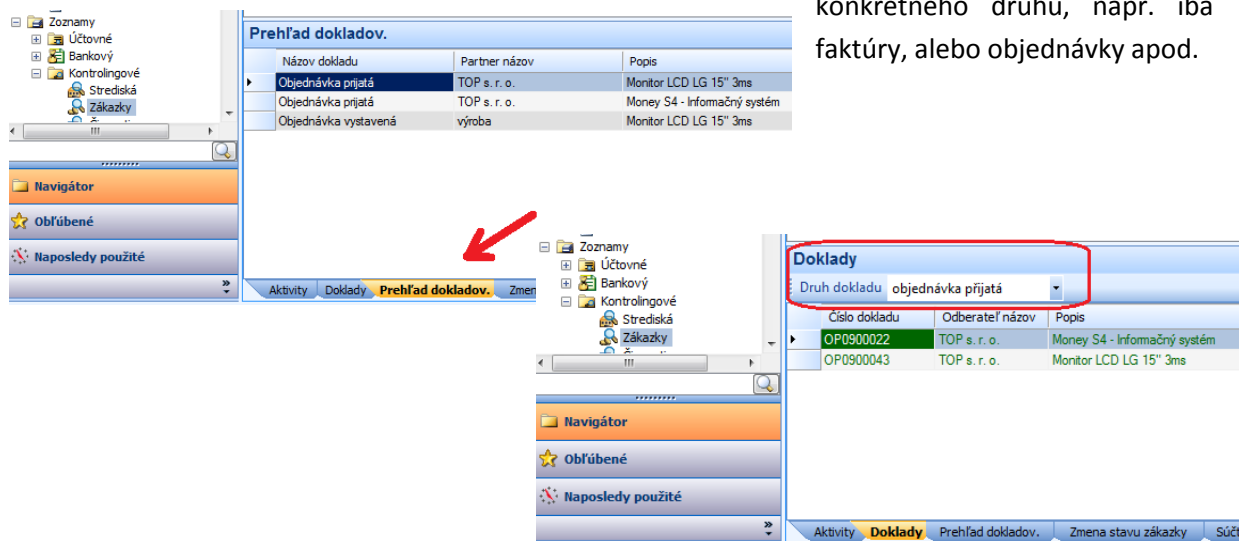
Zoznamy
Účtovné
Bankový
Kontrolingové
Strediská
Zákazky

Navigátor
Obľúbené
Naposledy použité

Prehľad dokladov.

| | Názov dokladu | Partner názov | Popis |
|---|---|---|---|
| ▸ | Objednávka prijatá | TOP s. r. o. | Monitor LCD LG 15" 3ms |
| | Objednávka prijatá | TOP s. r. o. | Money S4 - Informačný systém |
| | Objednávka vystavená | výroba | Monitor LCD LG 15" 3ms |

Aktivity Doklady Prehľad dokladov. Zmen

konkrétneho druhu, napr. iba faktúry, alebo objednávky apod.

Zoznamy
Účtovné
Bankový
Kontrolingové
Strediská
Zákazky

Navigátor
Obľúbené
Naposledy použité

Doklady
Druh dokladu objednávka prijatá

| | Číslo dokladu | Odberateľ názov | Popis |
|---|---|---|---|
| ▸ | OP0900022 | TOP s. r. o. | Money S4 - Informačný systém |
| | OP0900043 | TOP s. r. o. | Monitor LCD LG 15" 3ms |

Aktivity Doklady Prehľad dokladov. Zmena stavu zákazky Súč